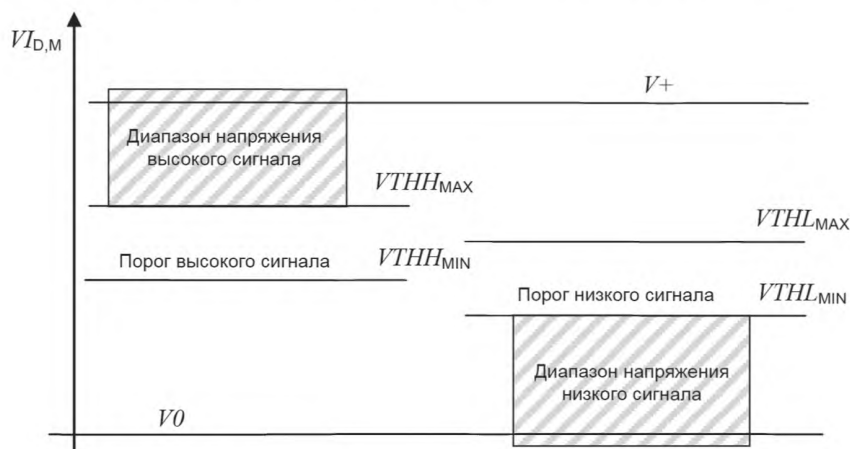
$VI_{\text{D,M}}$

$V+$

Диапазон напряжения высокого сигнала

$VTHH_{\text{MAX}}$

$VTHL_{\text{MAX}}$

Порог высокого сигнала

$VTHH_{\text{MIN}}$

Порог низкого сигнала

$VTHL_{\text{MIN}}$

Диапазон напряжения низкого сигнала

$V0$